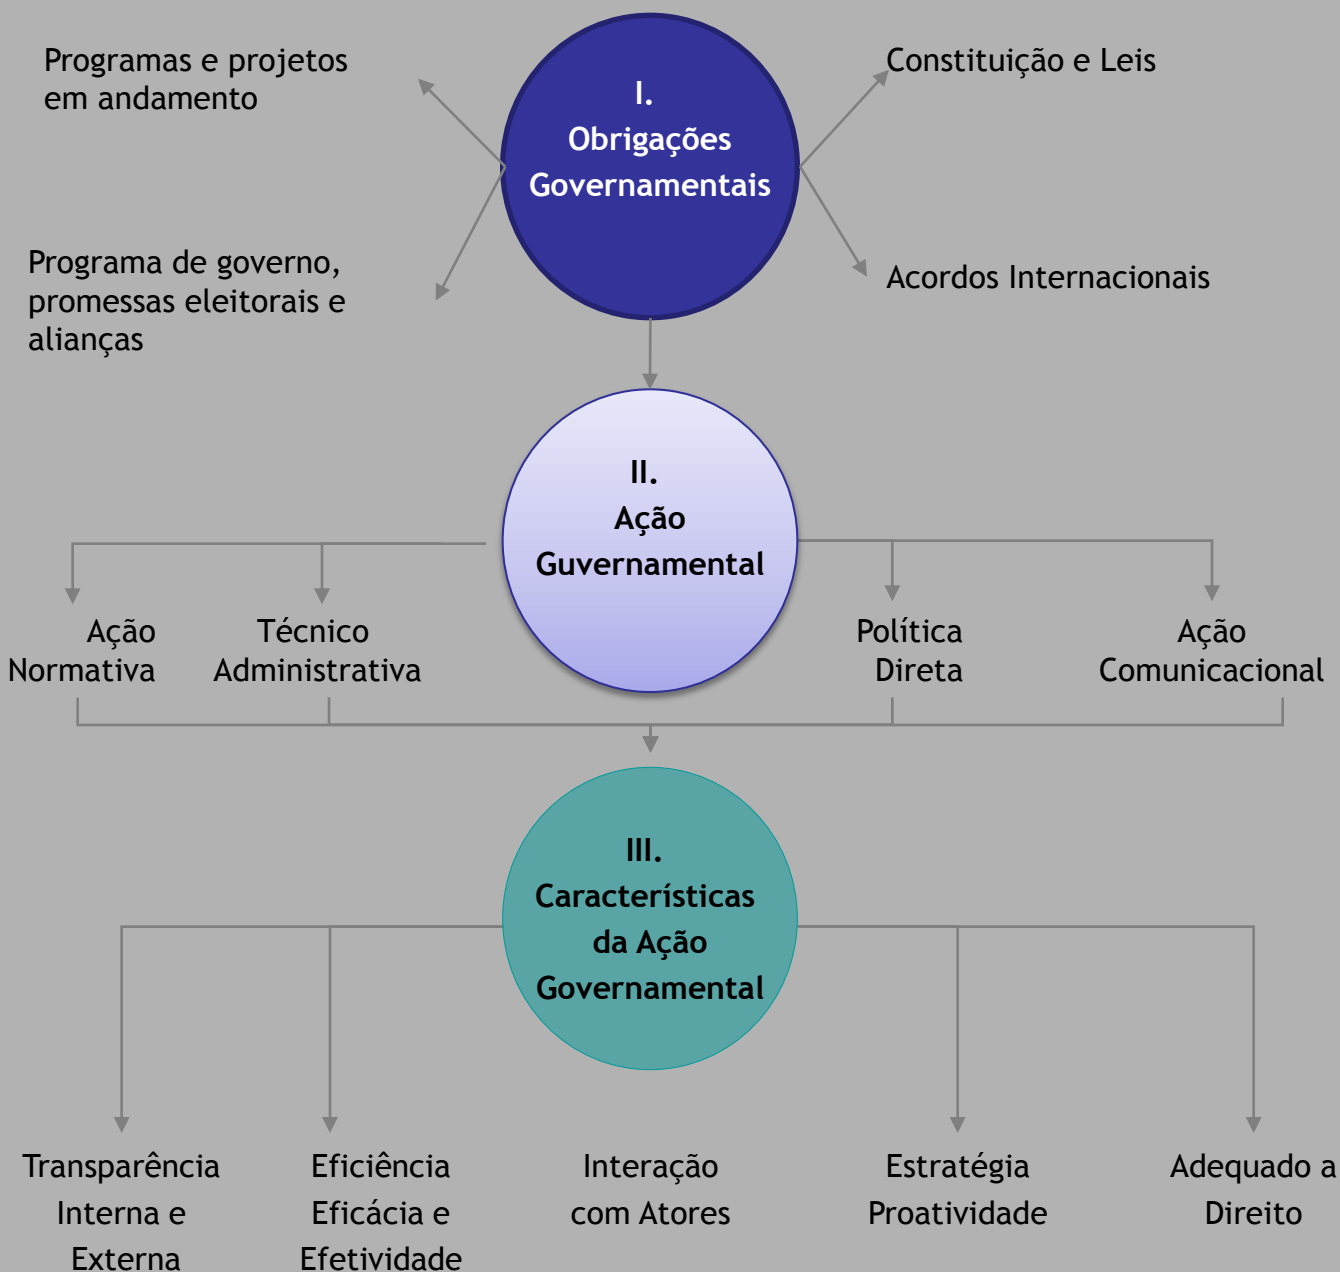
Programas e projetos em andamento

I.
Obrigações
Governamentais

Constituição e Leis

Programa de governo, promessas eleitorais e alianças

Acordos Internacionais

II.
Ação
Guvernamental

Ação
Normativa

Técnico
Administrativa

Política
Direta

Ação
Comunicacional

III.
Características
da Ação
Governamental

Transparência
Interna e
Externa

Eficiência
Eficácia e
Efetividade

Interação
com Atores

Estratégia
Proatividade

Adequado a
Direito